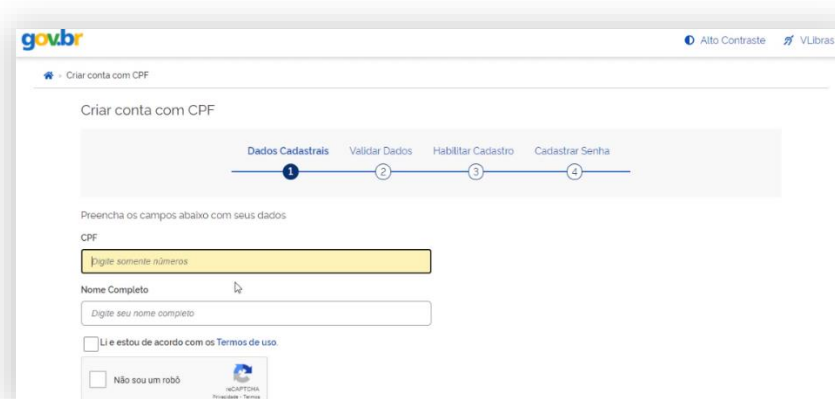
gov.br

Alto Contraste VLibras

Criar conta com CPF

Criar conta com CPF

Dados Cadastrais Validar Dados Habilitar Cadastro Cadastrar Senha

1 2 3 4

Preencha os campos abaixo com seus dados

CPF

Digite somente números

Nome Completo

Digite seu nome completo

Li e estou de acordo com os Termos de uso.

Não sou um robô

reCAPTCHA
Privacidade - Termos